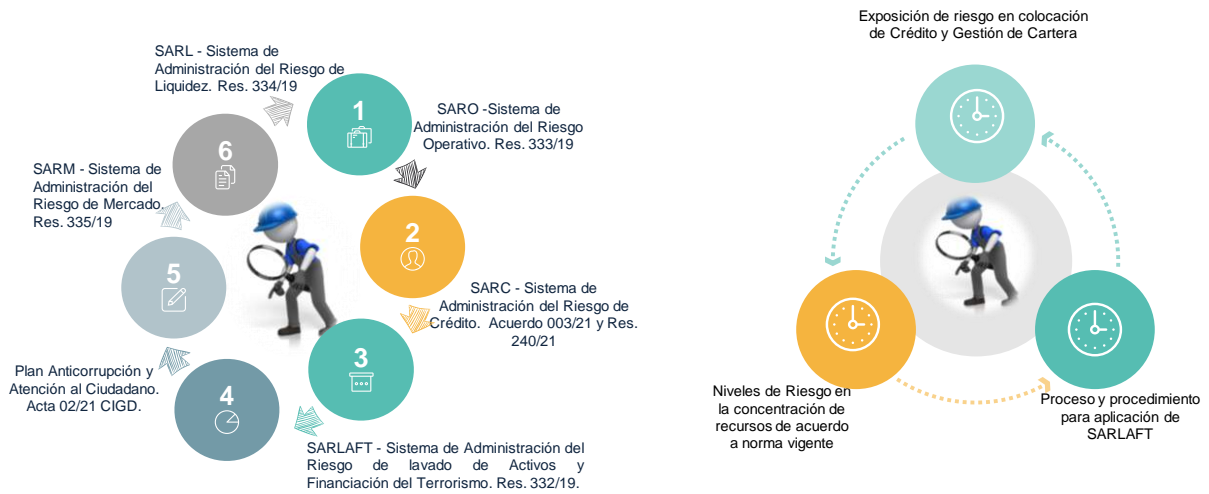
SARL - Sistema de Administración del Riesgo de Liquidez. Res. 334/19

1

SARO -Sistema de Administración del Riesgo Operativo. Res. 333/19

6

SARM - Sistema de Administración del Riesgo de Mercado. Res. 335/19

2

SARC - Sistema de Administración del Riesgo de Crédito. Acuerdo 003/21 y Res. 240/21

5

3

Plan Anticorrupción y Atención al Ciudadano. Acta 02/21 CIGD.

4

SARLAFT - Sistema de Administración del Riesgo de lavado de Activos y Financiación del Terrorismo. Res. 332/19.

Exposición de riesgo en colocación de Crédito y Gestión de Cartera

Niveles de Riesgo en la concentración de recursos de acuerdo a norma vigente

Proceso y procedimiento para aplicación de SARLAFT